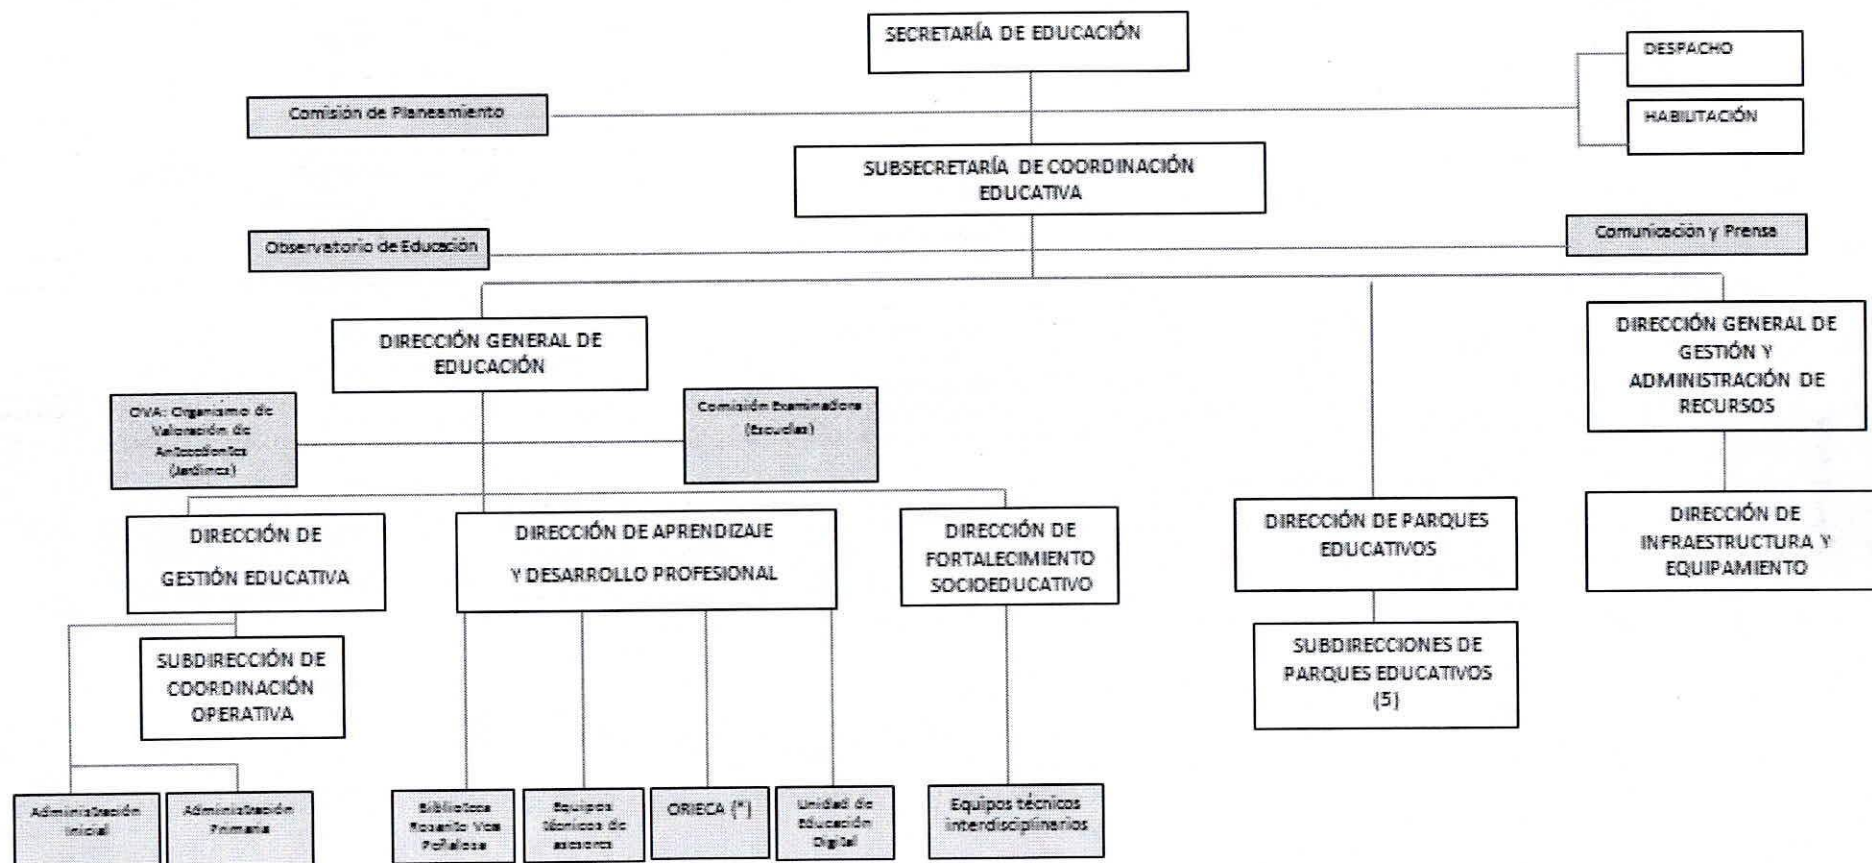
SECRETARÍA DE EDUCACIÓN

DESPACHO

HABILITACIÓN

Comisión de Planeamiento

SUBSECRETARÍA DE COORDINACIÓN EDUCATIVA

Observatorio de Educación

Comunicación y Prensa

DIRECCIÓN GENERAL DE EDUCACIÓN

DIRECCIÓN GENERAL DE GESTIÓN Y ADMINISTRACIÓN DE RECURSOS

OVA: Organismo de Valoración de Antecedentes (Jardines)

Comisión Examinadora (Escuelas)

DIRECCIÓN DE GESTIÓN EDUCATIVA

DIRECCIÓN DE APRENDIZAJE Y DESARROLLO PROFESIONAL

DIRECCIÓN DE FORTALECIMIENTO SOCIOEDUCATIVO

DIRECCIÓN DE PARQUES EDUCATIVOS

DIRECCIÓN DE INFRAESTRUCTURA Y EQUIPAMIENTO

SUBDIRECCIÓN DE COORDINACIÓN OPERATIVA

SUBDIRECCIONES DE PARQUES EDUCATIVOS (5)

Administración Inicial

Administración Primaria

Biblioteca Rosario Vera Peñaloza

Equipos técnicos de asesores

ORIECA (*)

Unidad de Educación Digital

Equipos técnicos interdisciplinarios